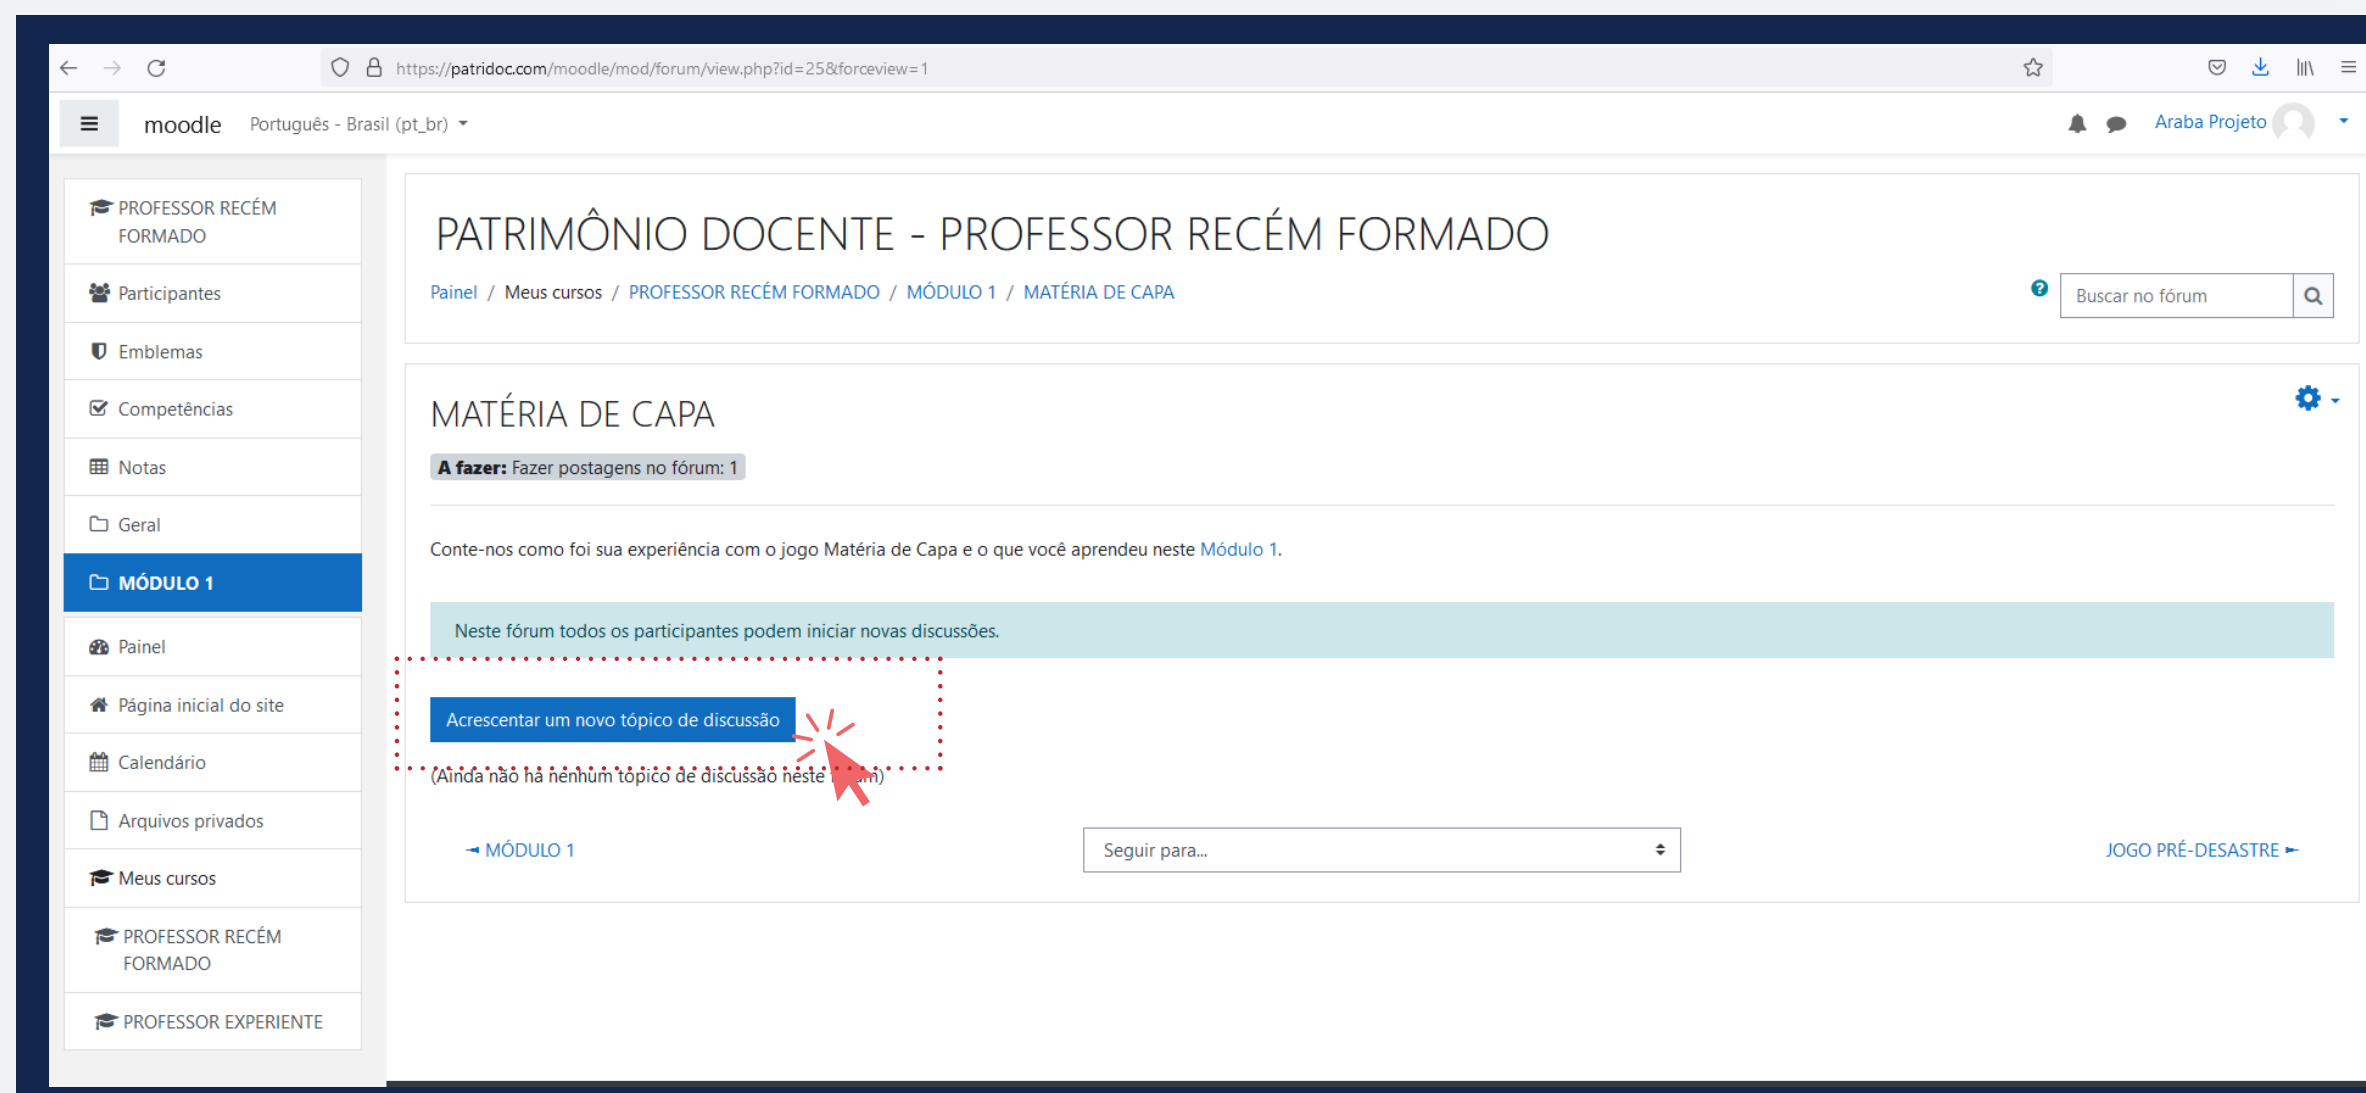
https://patridoc.com/moodle/mod/forum/view.php?id=25&forceview=1

moodle Português - Brasil (pt_br)

Araba Projeto

PROFESSOR RECÉM FORMADO
Participantes
Emblemas
Competências
Notas
Geral
MÓDULO 1
Painel
Página inicial do site
Calendário
Arquivos privados
Meus cursos
PROFESSOR RECÉM FORMADO
PROFESSOR EXPERIENTE

PATRIMÔNIO DOCENTE - PROFESSOR RECÉM FORMADO

Painel / Meus cursos / PROFESSOR RECÉM FORMADO / MÓDULO 1 / MATÉRIA DE CAPA

Buscar no fórum

MATÉRIA DE CAPA

A fazer: Fazer postagens no fórum: 1

Conte-nos como foi sua experiência com o jogo Matéria de Capa e o que você aprendeu neste Módulo 1.

Neste fórum todos os participantes podem iniciar novas discussões.

Acrescentar um novo tópico de discussão

(Ainda não há nenhum tópico de discussão neste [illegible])

◄ MÓDULO 1

Seguir para...

JOGO PRÉ-DESASTRE ►